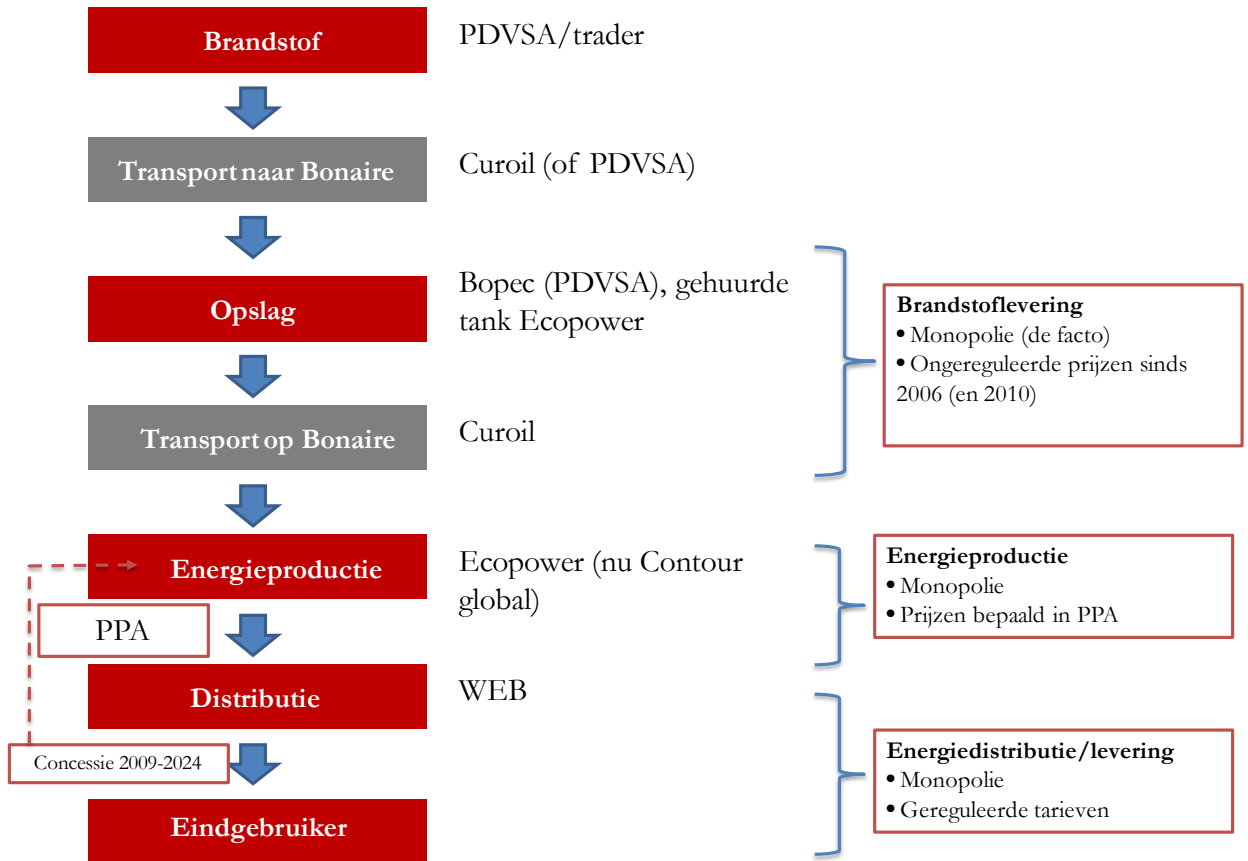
Brandstof

PDVSA/trader

Transport naar Bonaire

Curoil (of PDVSA)

Opslag

Bopec (PDVSA), gehuurde tank Ecopower

Transport op Bonaire

Curoil

Brandstoflevering
• Monopolie (de facto)
• Ongereguleerde prijzen sinds 2006 (en 2010)

Energieproductie

Ecopower (nu Contour global)

PPA

Energieproductie
• Monopolie
• Prijzen bepaald in PPA

Distributie

WEB

Concessie 2009-2024

Eindgebruiker

Energiedistributie/levering
• Monopolie
• Gereguleerde tarieven